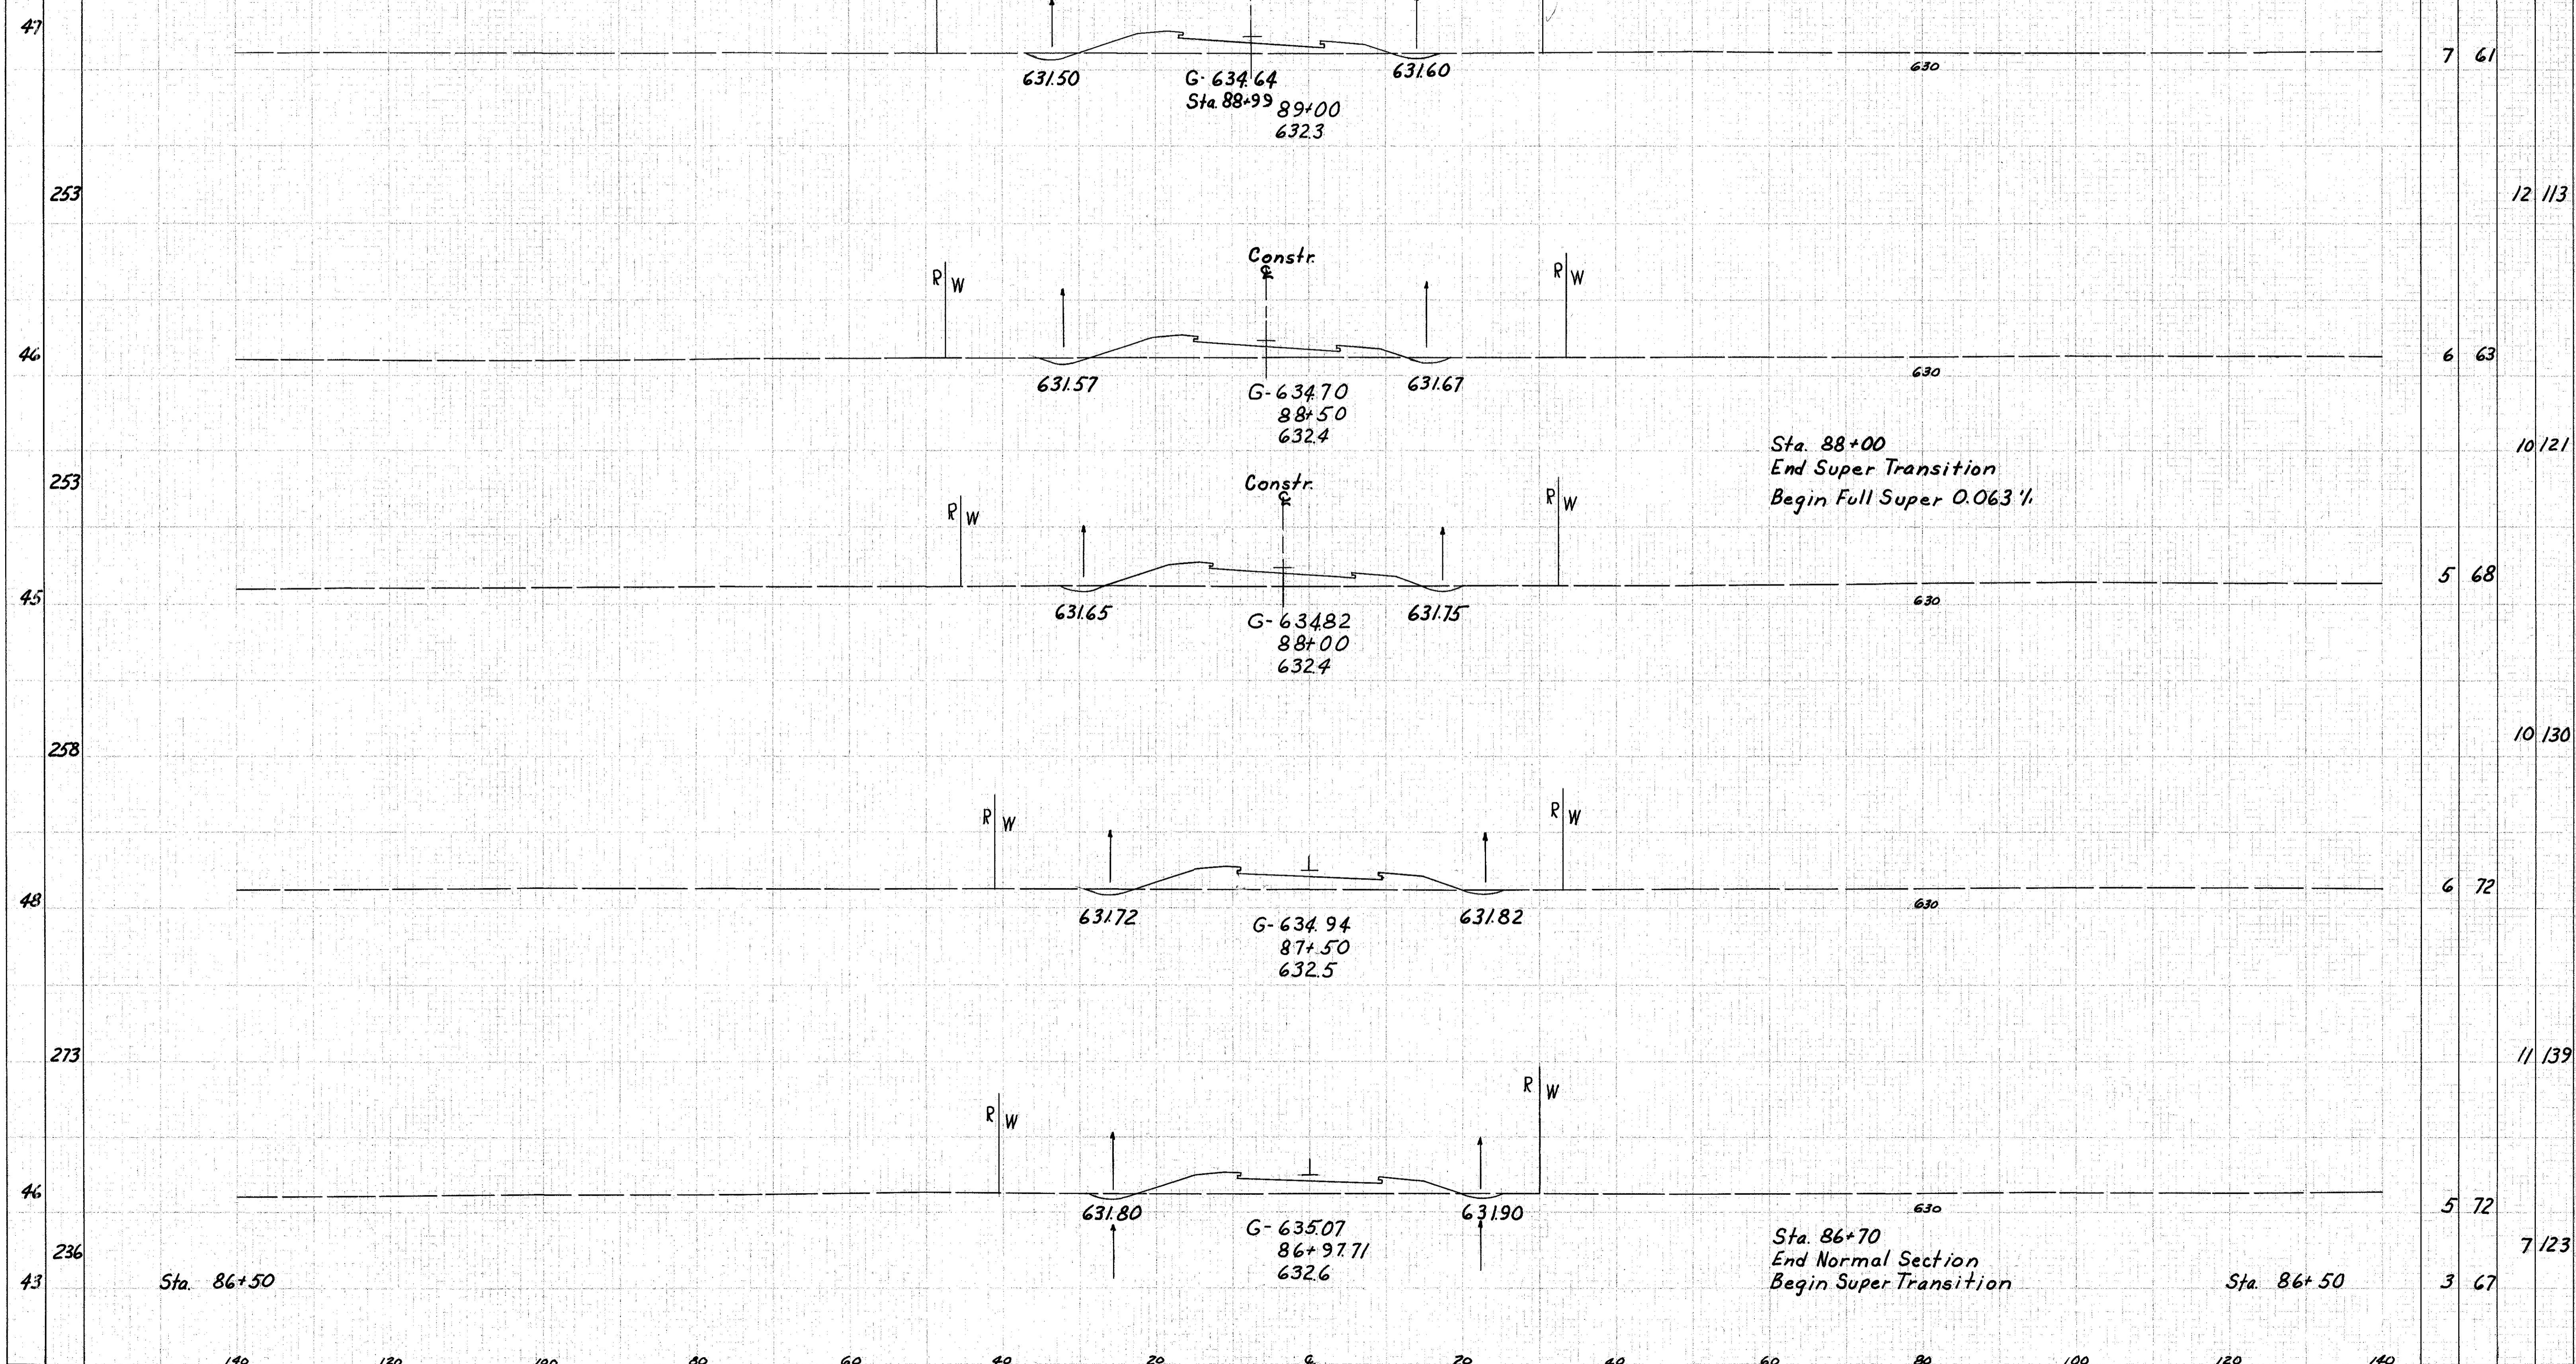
47

631.50 G-634.64 Sta. 88+99 89+00 632.3 631.60

630

7 61

253

12 113

Constr. ℄

R W R W

46

631.57 G-634.70 88+50 632.4 631.67

630

6 63

Sta. 88+00
End Super Transition
Begin Full Super 0.063 '/.

10 121

253

Constr. ℄

R W R W

45

631.65 G-634.82 88+00 632.4 631.75

630

5 68

258

10 130

R W R W

48

631.72 G-634.94 87+50 632.5 631.82

630

6 72

273

11 139

R W R W

46

631.80 G-635.07 86+97.71 632.6 631.90

630

5 72

236

Sta. 86+70
End Normal Section
Begin Super Transition

7 123

43

Sta. 86+50

Sta. 86+50

3 67

140 120 100 80 60 40 20 0 20 40 60 80 100 120 140